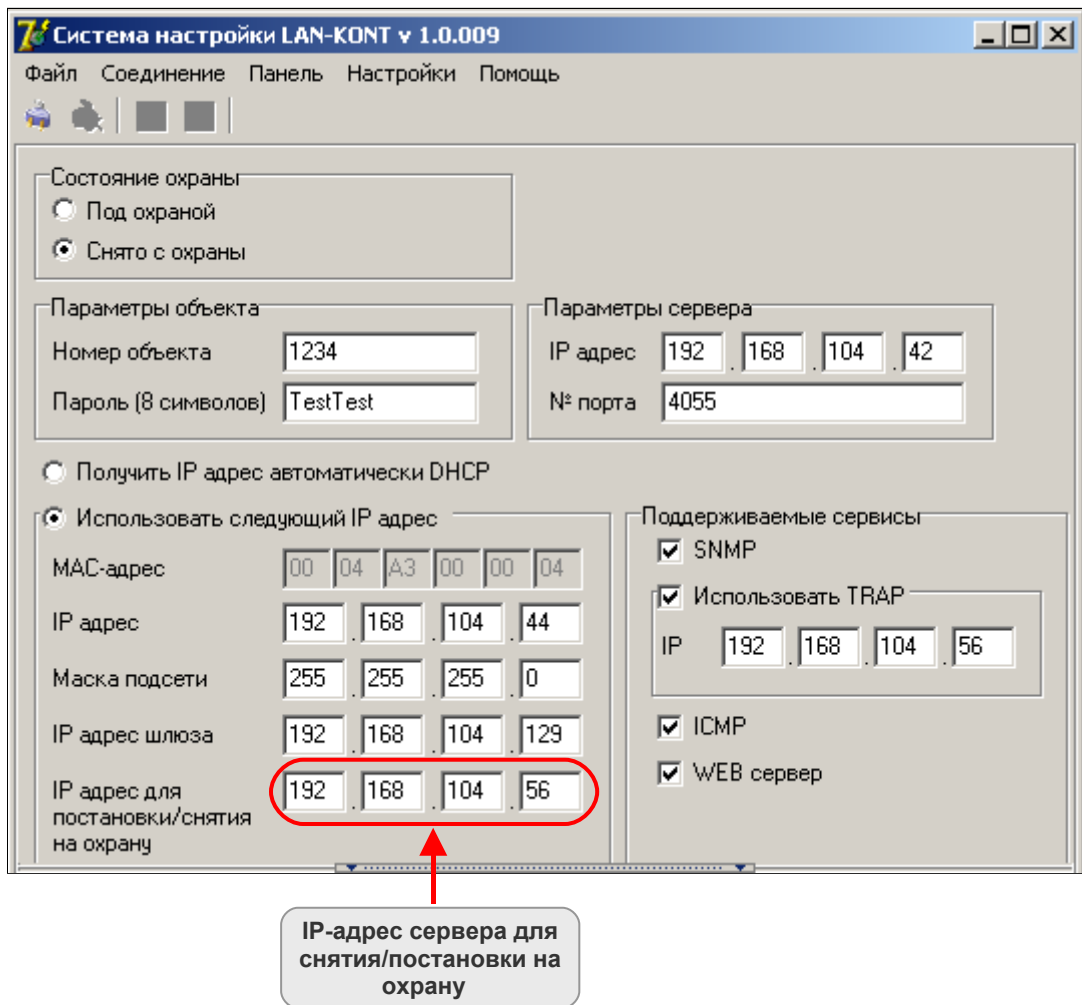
Система настройки LAN-KONT v 1.0.009

Файл Соединение Панель Настройки Помощь

Состояние охраны
Под охраной
Снято с охраны

Параметры объекта
Номер объекта 1234
Пароль (8 символов) TestTest

Параметры сервера
IP адрес 192 . 168 . 104 . 42
№ порта 4055

Получить IP адрес автоматически DHCP

Использовать следующий IP адрес
MAC-адрес 00 04 A3 00 00 04
IP адрес 192 . 168 . 104 . 44
Маска подсети 255 . 255 . 255 . 0
IP адрес шлюза 192 . 168 . 104 . 129
IP адрес для постановки/снятия на охрану 192 . 168 . 104 . 56

Поддерживаемые сервисы
SNMP
Использовать TRAP
IP 192 . 168 . 104 . 56
ICMP
WEB сервер

IP-адрес сервера для снятия/постановки на охрану